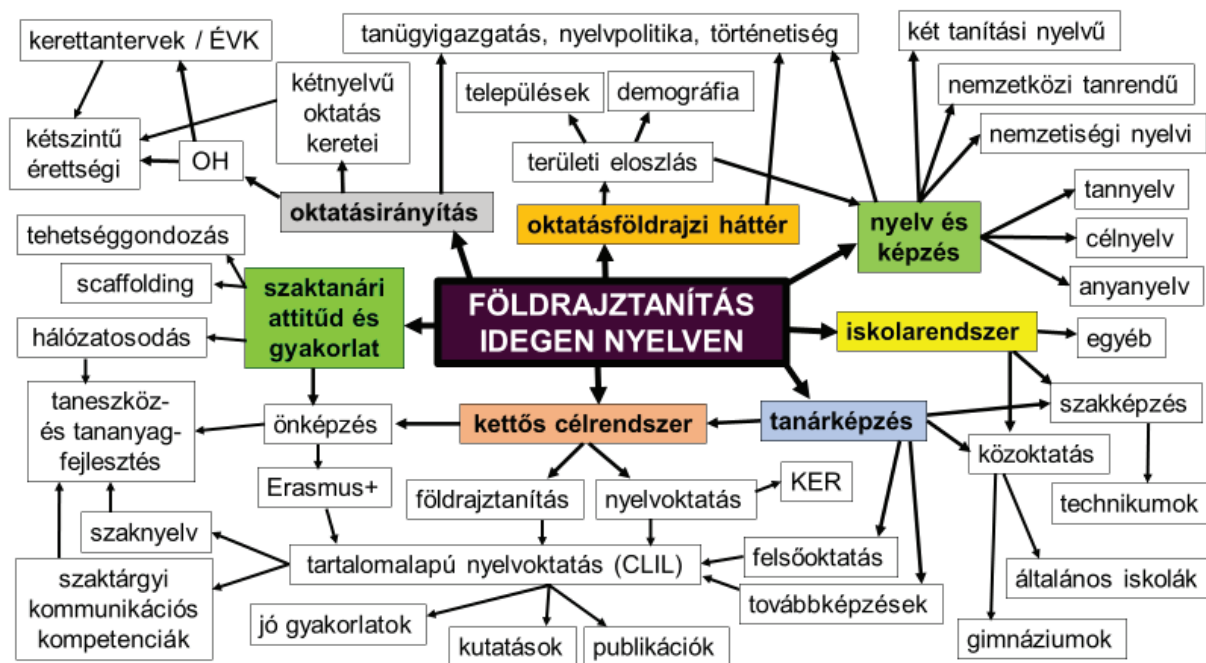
FÖLDRAJZTANÍTÁS IDEGEN NYELVEN

oktatásirányítás

kerettantervek / ÉVK

kétszintű érettségi

OH

kétnyelvű oktatás keretei

tanügyigazgatás, nyelvpolitika, történetiség

oktatásföldrajzi háttér

települések

demográfia

területi eloszlás

nyelv és képzés

két tanítási nyelvű

nemzetközi tanrendű

nemzetiségi nyelvi

tannyelv

célnyelv

anyanyelv

iskolarendszer

egyéb

szakképzés

technikumok

közoktatás

általános iskolák

gimnáziumok

tanárképzés

felsőoktatás

továbbképzések

kettős célrendszer

földrajztanítás

nyelvoktatás

KER

tartalomalapú nyelvoktatás (CLIL)

jó gyakorlatok

kutatások

publikációk

szaktanári attitűd és gyakorlat

tehetséggondozás

scaffolding

hálózatosodás

taneszköz- és tananyagfejlesztés

önképzés

Erasmus+

szaknyelv

szaktárgyi kommunikációs kompetenciák